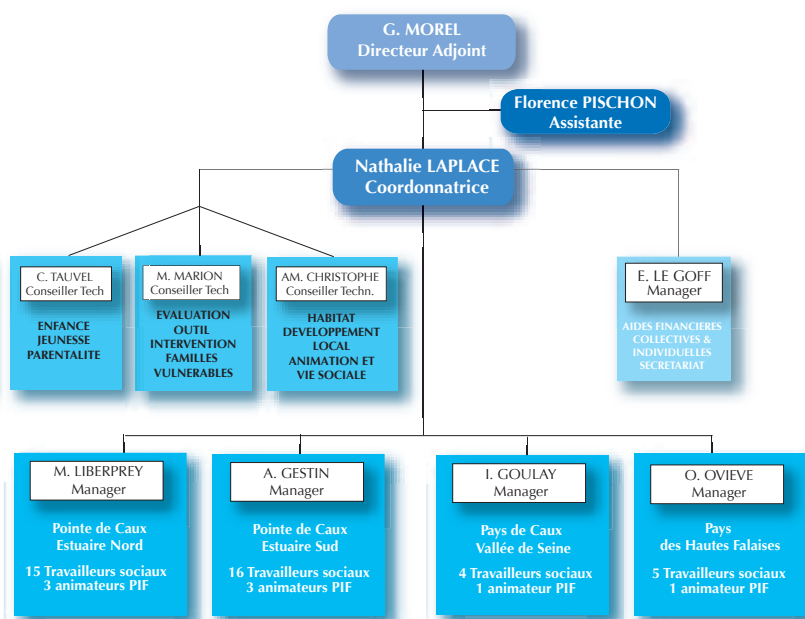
G. MOREL
Directeur Adjoint

Florence PISCHON
Assistante

Nathalie LAPLACE
Coordonnatrice

C. TAUVEL
Conseiller Tech

ENFANCE
JEUNESSE
PARENTALITE

M. MARION
Conseiller Tech

EVALUATION
OUTIL
INTERVENTION
FAMILLES
VULNERABLES

AM. CHRISTOPHE
Conseiller Techn.

HABITAT
DEVELOPPEMENT
LOCAL
ANIMATION ET
VIE SOCIALE

E. LE GOFF
Manager

AIDES FINANCIERES
COLLECTIVES &
INDIVIDUELLES
SECRETARIAT

M. LIBERPREY
Manager

Pointe de Caux
Estuaire Nord

15 Travailleurs sociaux
3 animateurs PIF

A. GESTIN
Manager

Pointe de Caux
Estuaire Sud

16 Travailleurs sociaux
3 animateurs PIF

I. GOULAY
Manager

Pays de Caux
Vallée de Seine

4 Travailleurs sociaux
1 animateur PIF

O. OVIEVE
Manager

Pays
des Hautes Falaises

5 Travailleurs sociaux
1 animateur PIF